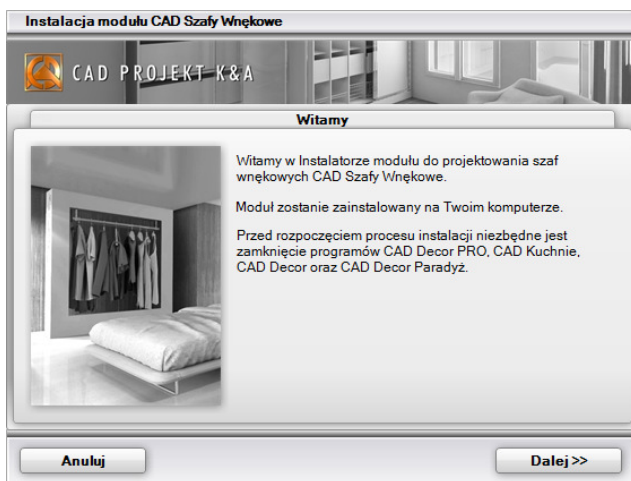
Instalacja modułu CAD Szafy Wnękowe

CAD PROJEKT K&A

Witamy

Witamy w Instalatorze modułu do projektowania szaf wnękowych CAD Szafy Wnękowe.

Moduł zostanie zainstalowany na Twoim komputerze.

Przed rozpoczęciem procesu instalacji niezbędne jest zamknięcie programów CAD Decor PRO, CAD Kuchnie, CAD Decor oraz CAD Decor Paradyż.

Anuluj

Dalej >>